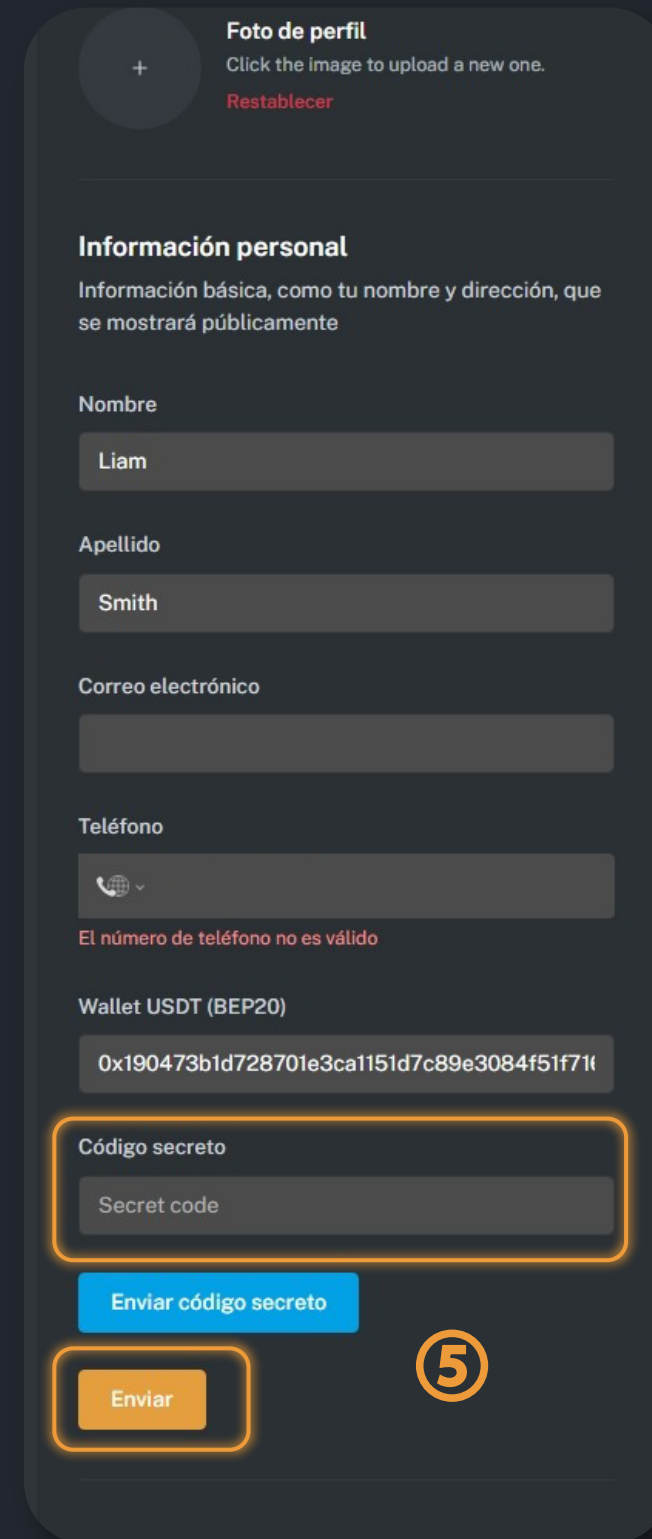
+

Foto de perfil

Click the image to upload a new one.

Restablecer

Información personal

Información básica, como tu nombre y dirección, que se mostrará públicamente

Nombre

Liam

Apellido

Smith

Correo electrónico

Teléfono

El número de teléfono no es válido

Wallet USDT (BEP20)

0x190473b1d728701e3ca1151d7c89e3084f51f71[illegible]

Código secreto

Secret code

Enviar código secreto

⑤

Enviar